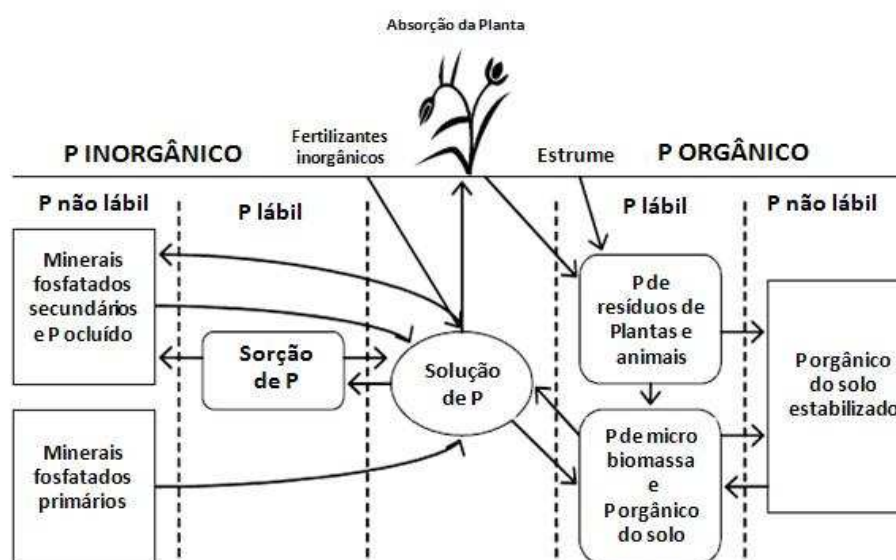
Absorção da Planta

P INORGÂNICO

Fertilizantes inorgânicos

Estrume

P ORGÂNICO

P não lábil

P lábil

P lábil

P não lábil

Minerais fosfatados secundários e P ocluído

Sorção de P

Solução de P

P de resíduos de Plantas e animais

P orgânico do solo estabilizado

Minerais fosfatados primários

P de micro biomassa e P orgânico do solo